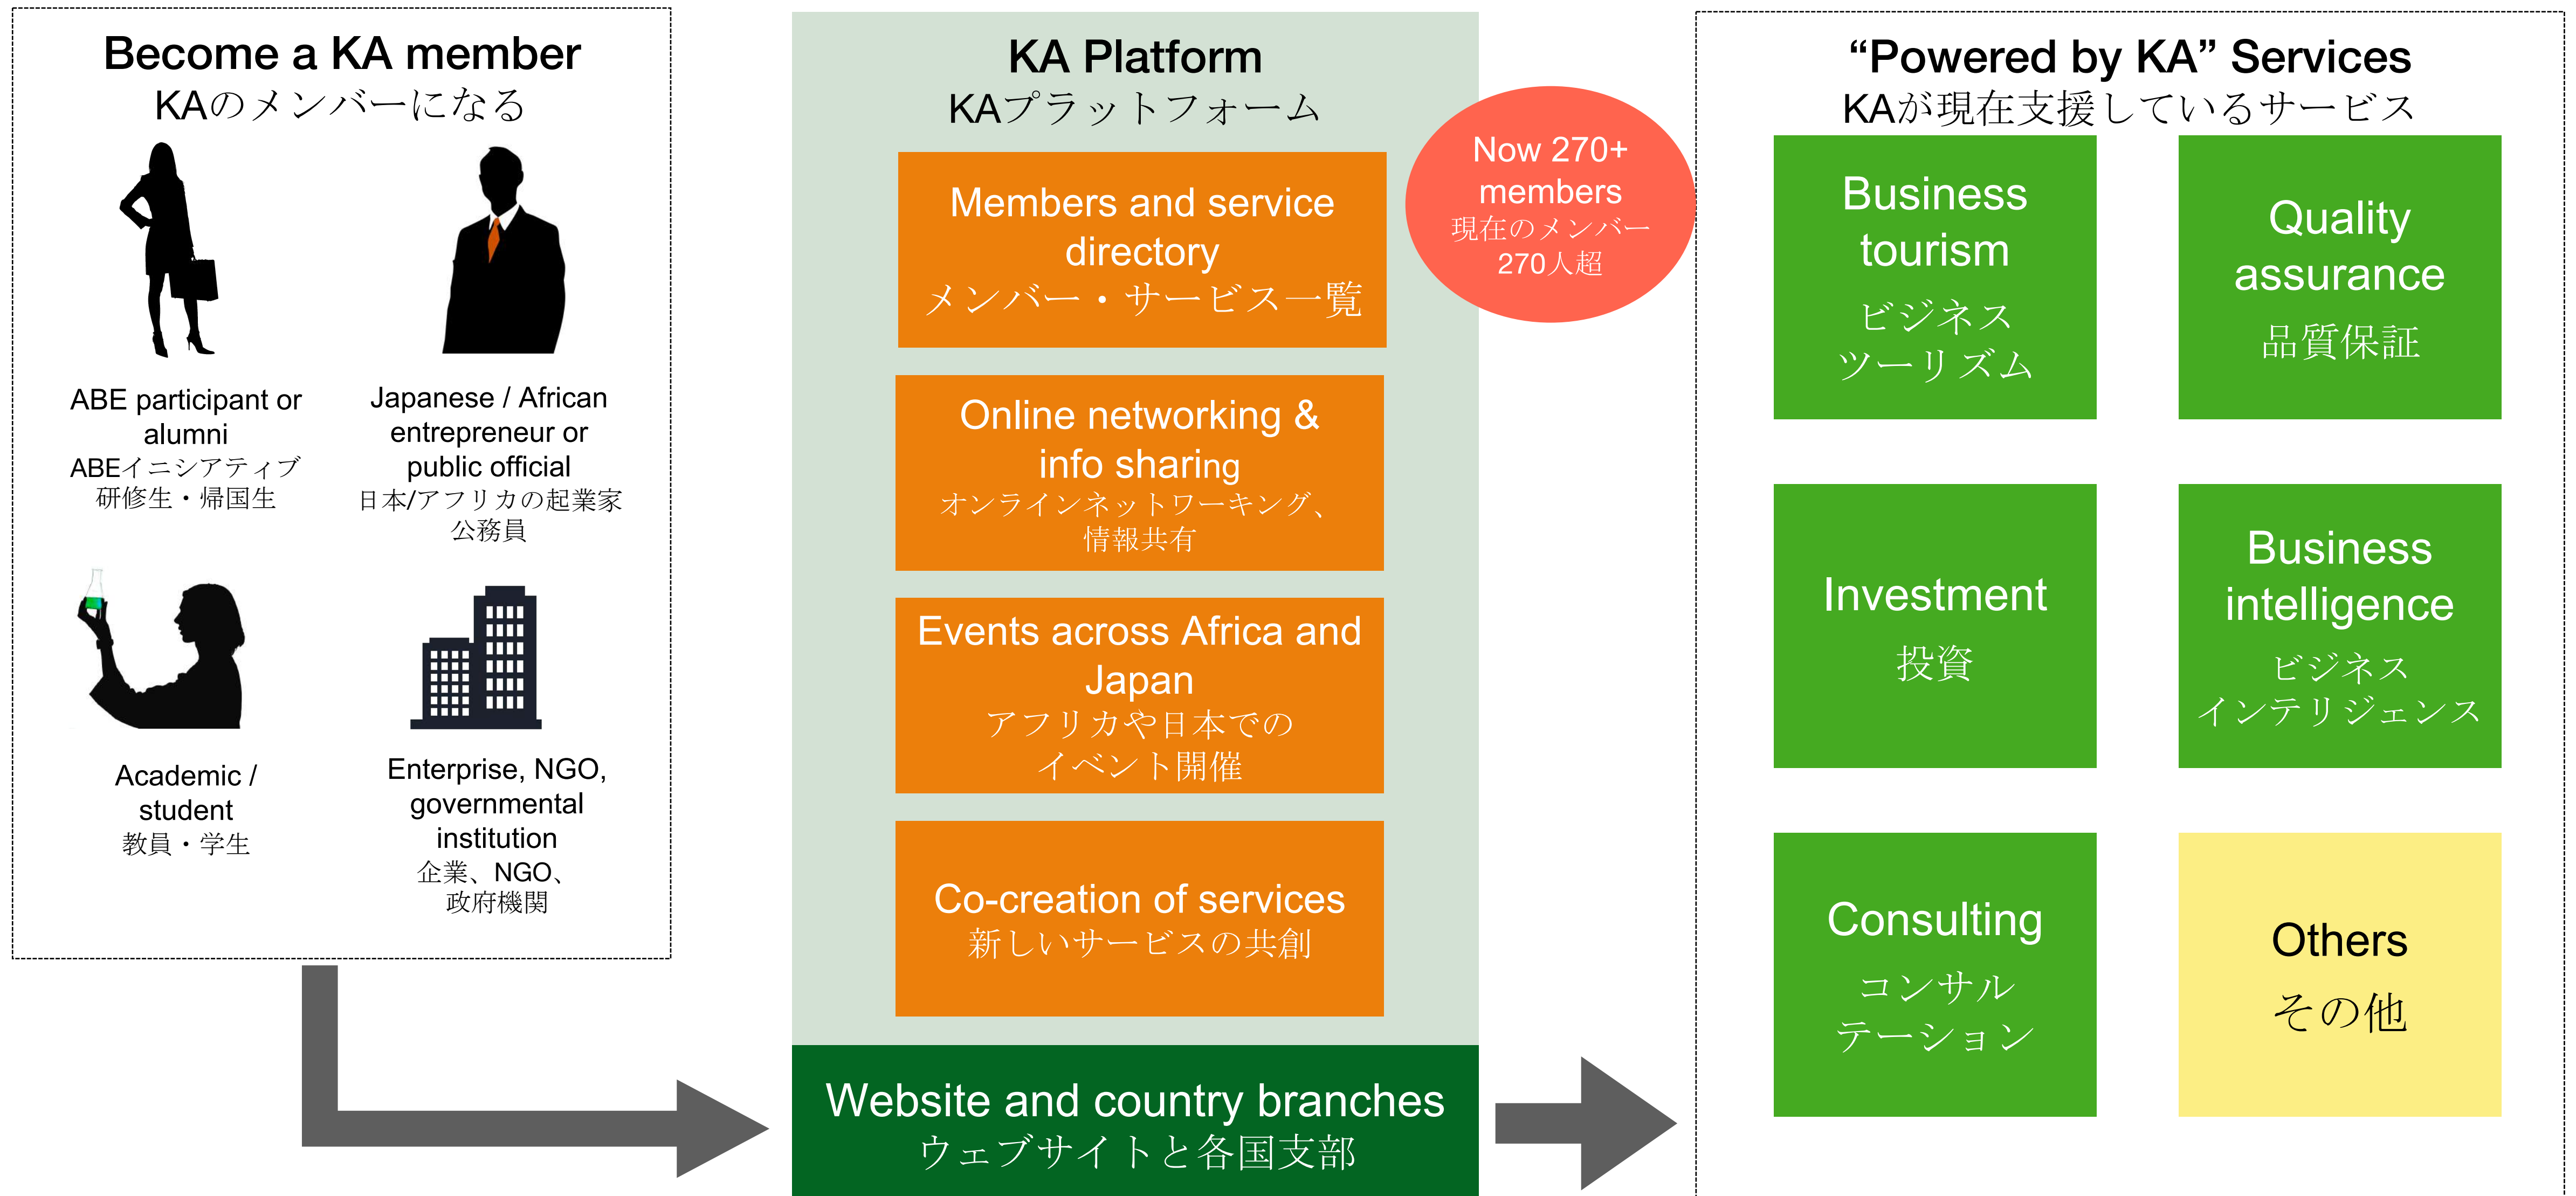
Become a KA member
KAのメンバーになる

ABE participant or alumni
ABEイニシアティブ研修生・帰国生

Japanese / African entrepreneur or public official
日本/アフリカの起業家公務員

Academic / student
教員・学生

Enterprise, NGO, governmental institution
企業、NGO、政府機関

KA Platform
KAプラットフォーム

Members and service directory
メンバー・サービス一覧

Online networking & info sharing
オンラインネットワーキング、情報共有

Events across Africa and Japan
アフリカや日本でのイベント開催

Co-creation of services
新しいサービスの共創

Website and country branches
ウェブサイトと各国支部

Now 270+ members
現在のメンバー270人超

"Powered by KA" Services
KAが現在支援しているサービス

Business tourism
ビジネスツーリズム

Quality assurance
品質保証

Investment
投資

Business intelligence
ビジネスインテリジェンス

Consulting
コンサルテーション

Others
その他